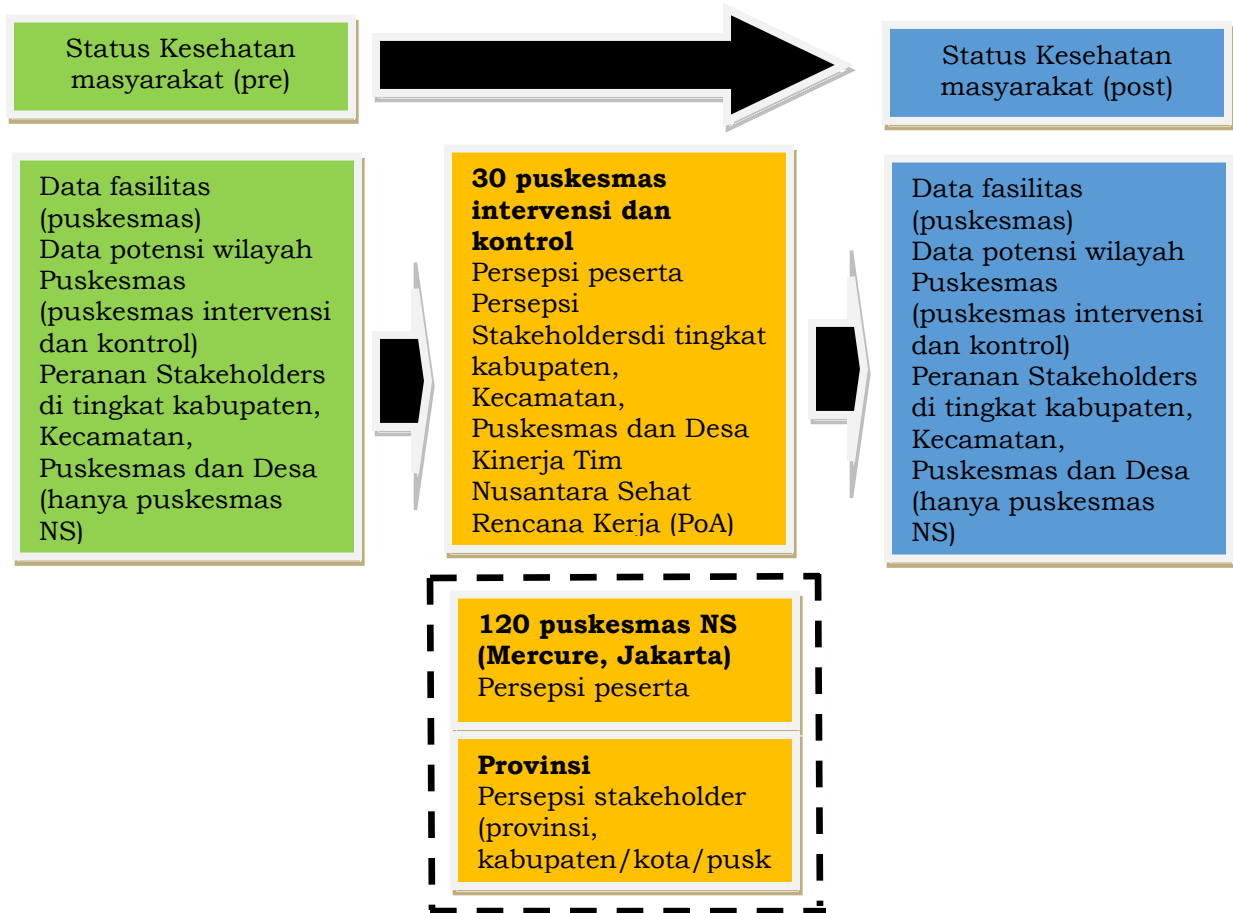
Status Kesehatan masyarakat (pre)

Status Kesehatan masyarakat (post)

Data fasilitas (puskesmas)
Data potensi wilayah Puskesmas (puskesmas intervensi dan kontrol)
Peranan Stakeholders di tingkat kabupaten, Kecamatan, Puskesmas dan Desa (hanya puskesmas NS)

**30 puskesmas intervensi dan kontrol**
Persepsi peserta
Persepsi Stakeholdersdi tingkat kabupaten, Kecamatan, Puskesmas dan Desa
Kinerja Tim Nusantara Sehat
Rencana Kerja (PoA)

Data fasilitas (puskesmas)
Data potensi wilayah Puskesmas (puskesmas intervensi dan kontrol)
Peranan Stakeholders di tingkat kabupaten, Kecamatan, Puskesmas dan Desa (hanya puskesmas NS)

**120 puskesmas NS (Mercure, Jakarta)**
Persepsi peserta

**Provinsi**
Persepsi stakeholder (provinsi, kabupaten/kota/pusk